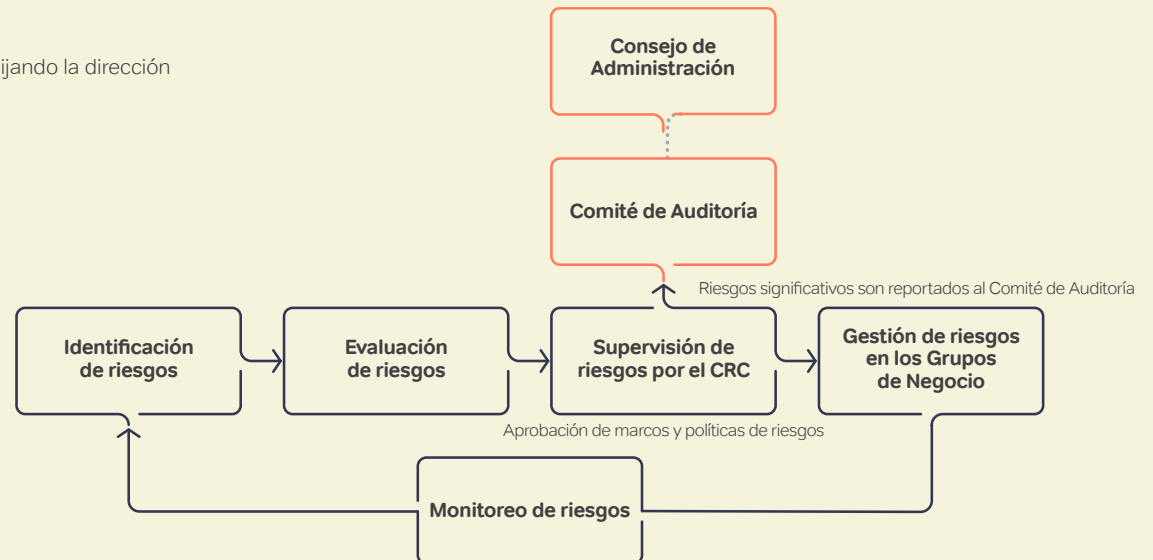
ijando la dirección

Consejo de Administración

Comité de Auditoría

Riesgos significativos son reportados al Comité de Auditoría

Identificación de riesgos

Evaluación de riesgos

Supervisión de riesgos por el CRC

Gestión de riesgos en los Grupos de Negocio

Aprobación de marcos y políticas de riesgos

Monitoreo de riesgos